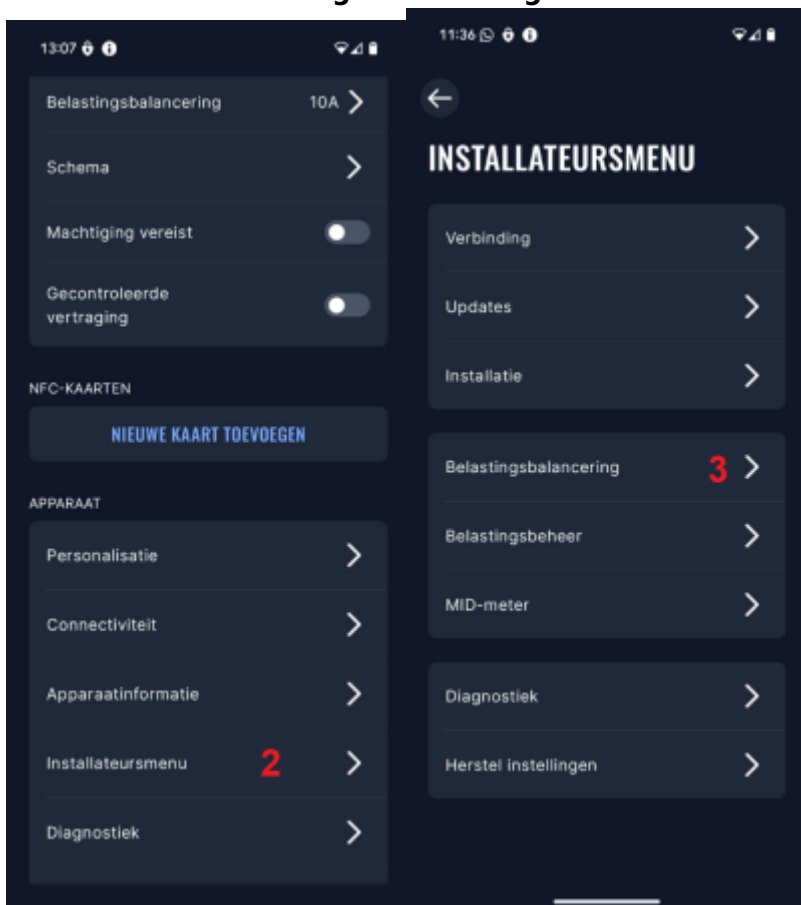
13:07

Belastingsbalancering 10A

Schema

Machtiging vereist

Gecontroleerde vertraging

NFC-KAARTEN

NIEUWE KAART TOEVOEGEN

APPARAAT

Personalisatie

Connectiviteit

Apparaatinformatie

Installateursmenu 2

Diagnostiek

11:36

INSTALLATEURSMENU

Verbinding

Updates

Installatie

Belastingsbalancering 3

Belastingsbeheer

MID-meter

Diagnostiek

Herstel instellingen